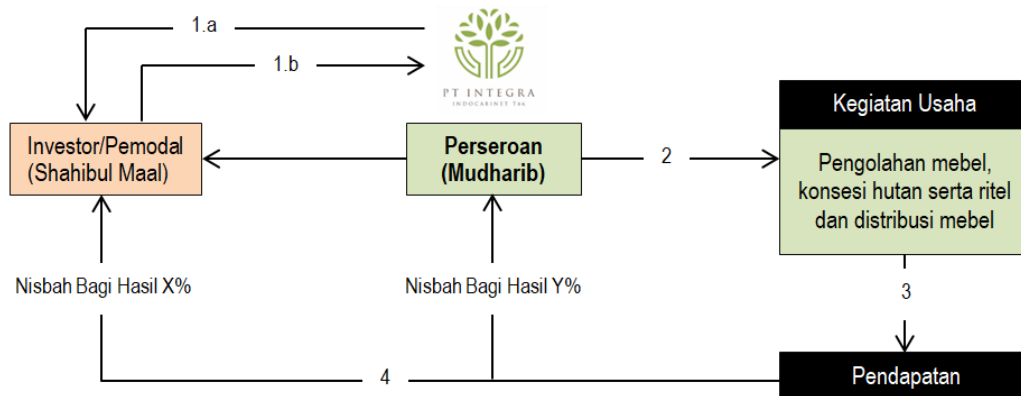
1.a

1.b

PT INTEGRA
INDOCABINET Tbk

Kegiatan Usaha

Investor/Pemodal
(Shahibul Maal)

Perseroan
(Mudharib)

2

Pengolahan mebel, konsesi hutan serta ritel dan distribusi mebel

Nisbah Bagi Hasil X%

Nisbah Bagi Hasil Y%

3

4

Pendapatan